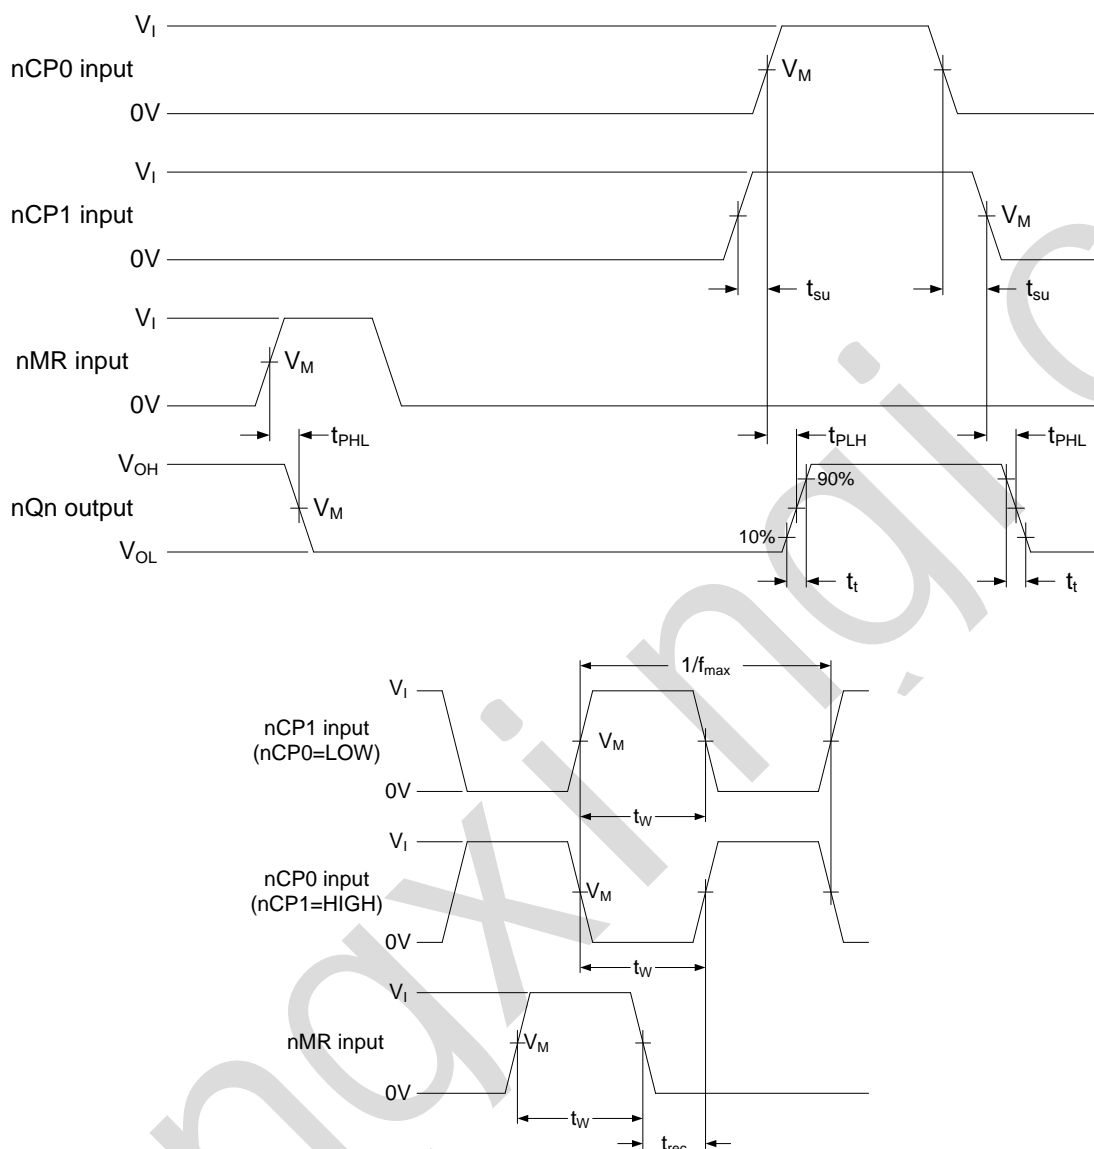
$V_I$
nCP0 input
$V_M$
0V

$V_I$
nCP1 input
$V_M$
0V
$t_{su}$
$t_{su}$

$V_I$
nMR input
$V_M$
0V
$t_{PHL}$
$t_{PLH}$
$t_{PHL}$

$V_{OH}$
90%
nQn output
$V_M$
$V_{OL}$
10%
$t_t$
$t_t$

$1/f_{max}$
$V_I$
nCP1 input (nCP0=LOW)
$V_M$
0V
$t_W$

$V_I$
nCP0 input (nCP1=HIGH)
$V_M$
0V
$t_W$

$V_I$
nMR input
$V_M$
0V
$t_W$
$t_{rec}$